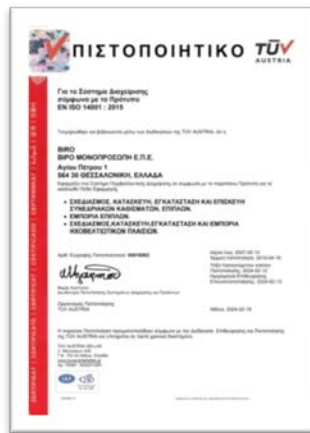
ΠΙΣΤΟΠΟΙΗΤΙΚΟ TÜV AUSTRIA

Για το Σύστημα Διαχείρισης σύμφωνα με το Πρότυπο
EN ISO 14001 : 2015

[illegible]

BIRO
BIRO ΜΟΝΟΠΡΟΣΩΠΗ Ε.Π.Ε.
Αγίου Πέτρου 1
564 30 ΘΕΣΣΑΛΟΝΙΚΗ, ΕΛΛΑΔΑ

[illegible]

• ΣΧΕΔΙΑΣΜΟΣ, ΚΑΤΑΣΚΕΥΗ, ΕΓΚΑΤΑΣΤΑΣΗ ΚΑΙ ΕΠΙΣΚΕΥΗ ΣΥΝΕΔΡΙΑΚΩΝ ΚΑΘΙΣΜΑΤΩΝ, ΕΠΙΠΛΩΝ.
• ΕΜΠΟΡΙΑ ΕΠΙΠΛΩΝ.
• ΣΧΕΔΙΑΣΜΟΣ,ΚΑΤΑΣΚΕΥΗ,ΕΓΚΑΤΑΣΤΑΣΗ ΚΑΙ ΕΜΠΟΡΙΑ ΗΧΟΘΕΑΤΙΣΤΙΚΩΝ ΠΑΙΚΣΙΩΝ.

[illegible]

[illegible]

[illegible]
TÜV AUSTRIA

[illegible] 2024-02-15

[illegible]

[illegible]